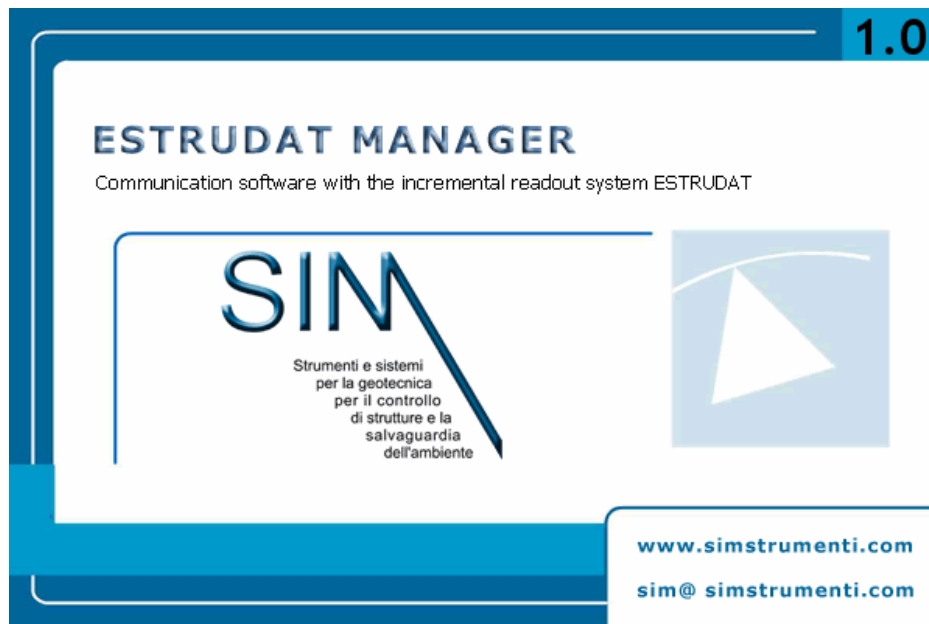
1.0

ESTRUDAT MANAGER

Communication software with the incremental readout system ESTRUDAT

SIM

Strumenti e sistemi per la geotecnica per il controllo di strutture e la salvaguardia dell'ambiente

www.simstrumenti.com

sim@ simstrumenti.com